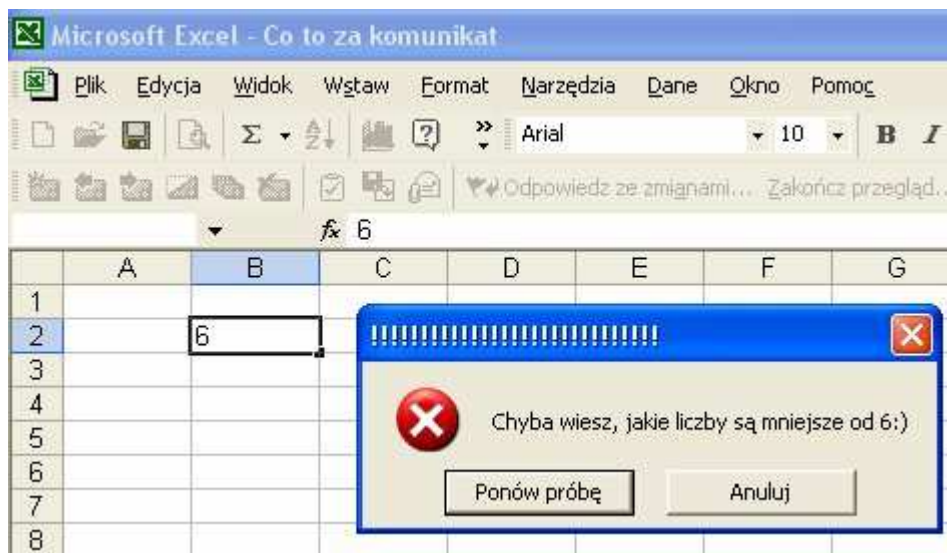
Microsoft Excel - Co to za komunikat

Plik Edycja Widok Wstaw Format Narzędzia Dane Okno Pomoc

Arial 10 B I

Odpowiedz ze zmianami... Zakończ przegląd...

$f_x$ 6

| | A | B | C | D | E | F | G |
|---|---|---|---|---|---|---|---|
| 1 | | | | | | | |
| 2 | | 6 | | | | | |
| 3 | | | | | | | |
| 4 | | | | | | | |
| 5 | | | | | | | |
| 6 | | | | | | | |
| 7 | | | | | | | |
| 8 | | | | | | | |

!!!!!!!!!!!!!!!!!!!!!!!!!!!!!!

Chyba wiesz, jakie liczby są mniejsze od 6:)

Ponów próbę

Anuluj